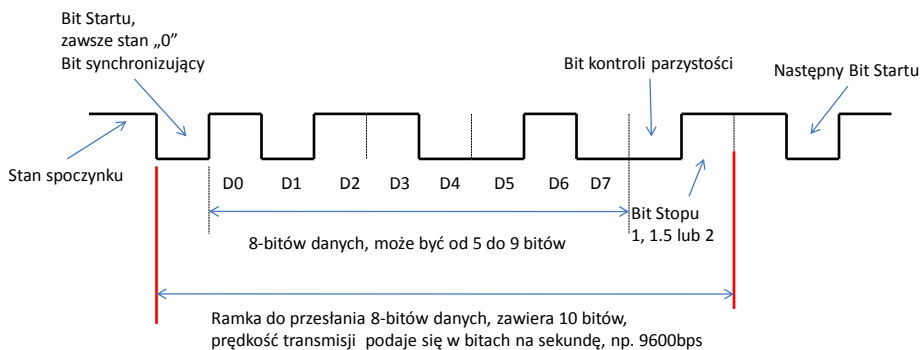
Bit Startu,
zawsze stan „0”
Bit synchronizujący

Bit kontroli parzystości

Następny Bit Startu

Stan spoczynku

D0 D1 D2 D3 D4 D5 D6 D7

Bit Stopu
1, 1.5 lub 2

8-bitów danych, może być od 5 do 9 bitów

Ramka do przesłania 8-bitów danych, zawiera 10 bitów,
prędkość transmisji podaje się w bitach na sekundę, np. 9600bps